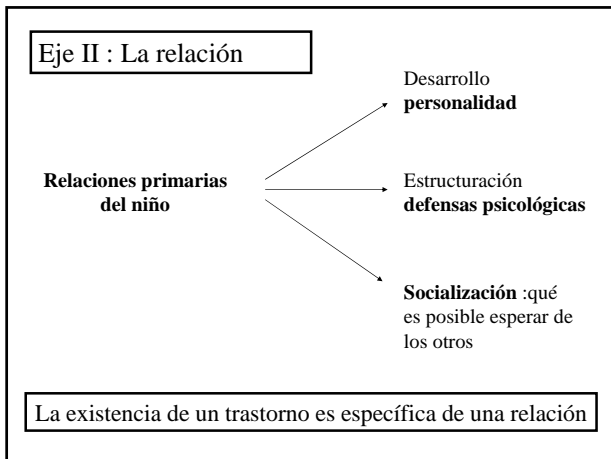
Eje II : La relación

Relaciones primarias del niño

Desarrollo **personalidad**

Estructuración **defensas psicológicas**

**Socialización** :qué es posible esperar de los otros

La existencia de un trastorno es específica de una relación